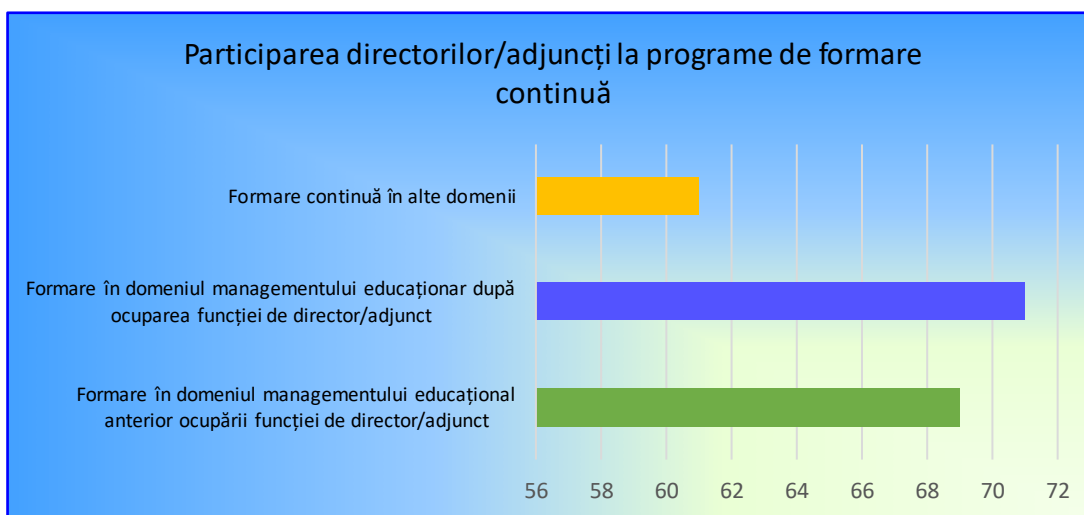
Participarea directorilor/adjuncți la programe de formare continuă

Formare continuă în alte domenii

Formare în domeniul managementului educaționar după ocuparea funcției de director/adjunct

Formare în domeniul managementului educațional anterior ocupării funcției de director/adjunct

56 58 60 62 64 66 68 70 72